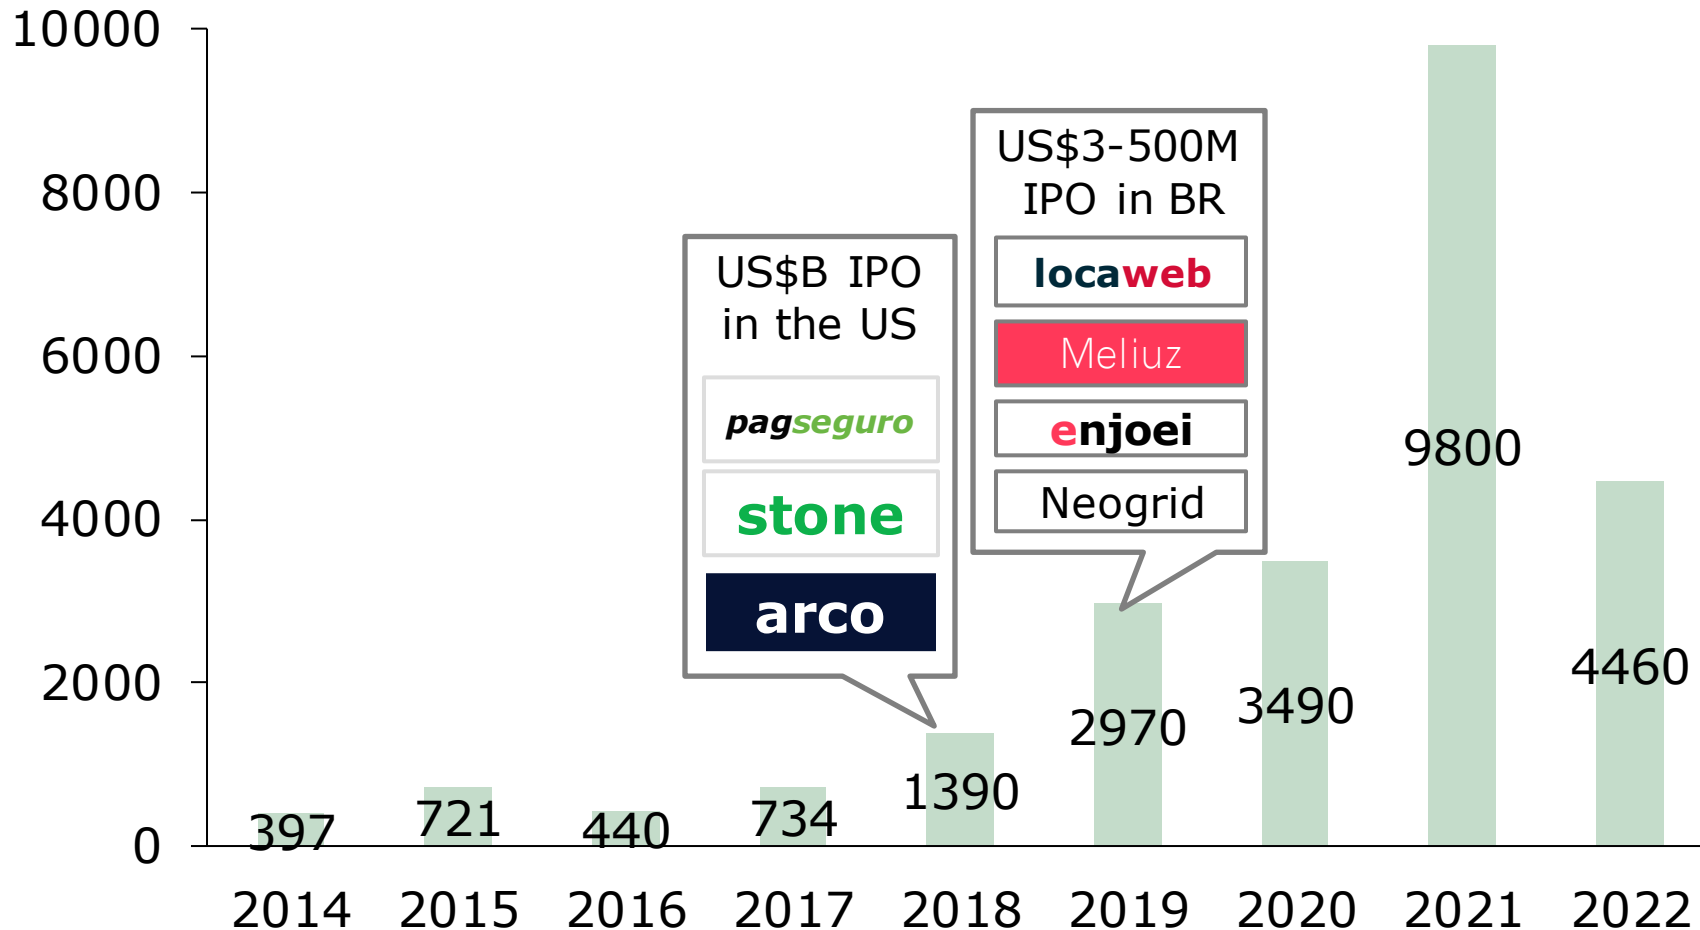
10000
8000
6000
4000
2000
0

US$B IPO in the US
pagseguro
stone
arco

US$3-500M IPO in BR
locaweb
Meliuz
enjoei
Neogrid

397
721
440
734
1390
2970
3490
9800
4460

2014
2015
2016
2017
2018
2019
2020
2021
2022